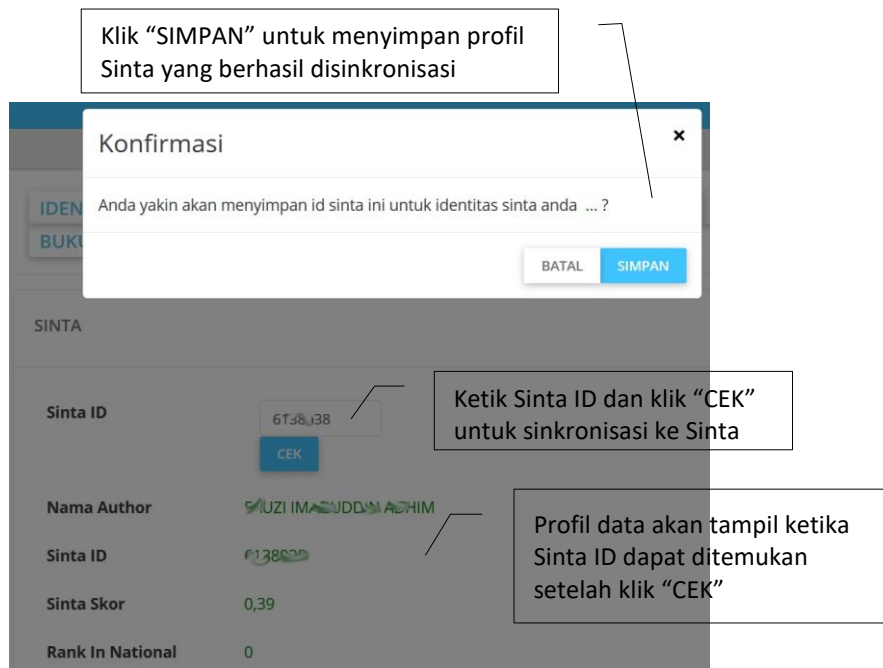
Klik “SIMPAN” untuk menyimpan profil Sinta yang berhasil disinkronisasi

Konfirmasi

×

IDEN

BUKU

Anda yakin akan menyimpan id sinta ini untuk identitas sinta anda ... ?

BATAL

SIMPAN

SINTA

Sinta ID

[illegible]

CEK

Ketik Sinta ID dan klik “CEK” untuk sinkronisasi ke Sinta

Nama Author

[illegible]

Sinta ID

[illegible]

Sinta Skor

0,39

Rank In National

0

Profil data akan tampil ketika Sinta ID dapat ditemukan setelah klik “CEK”